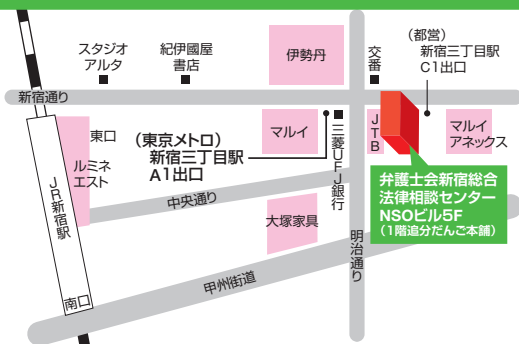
スタジオアルタ

紀伊國屋書店

伊勢丹

交番

(都営)
新宿三丁目駅
C1出口

新宿通り

東口

ルミネエスト

JR新宿駅

(東京メトロ)
新宿三丁目駅
A1出口

マルイ

三菱UFJ銀行

JTB

マルイアネックス

弁護士会新宿総合法律相談センター
NSOビル5F
(1階追分だんご本舗)

中央通り

大塚家具

明治通り

甲州街道

南口